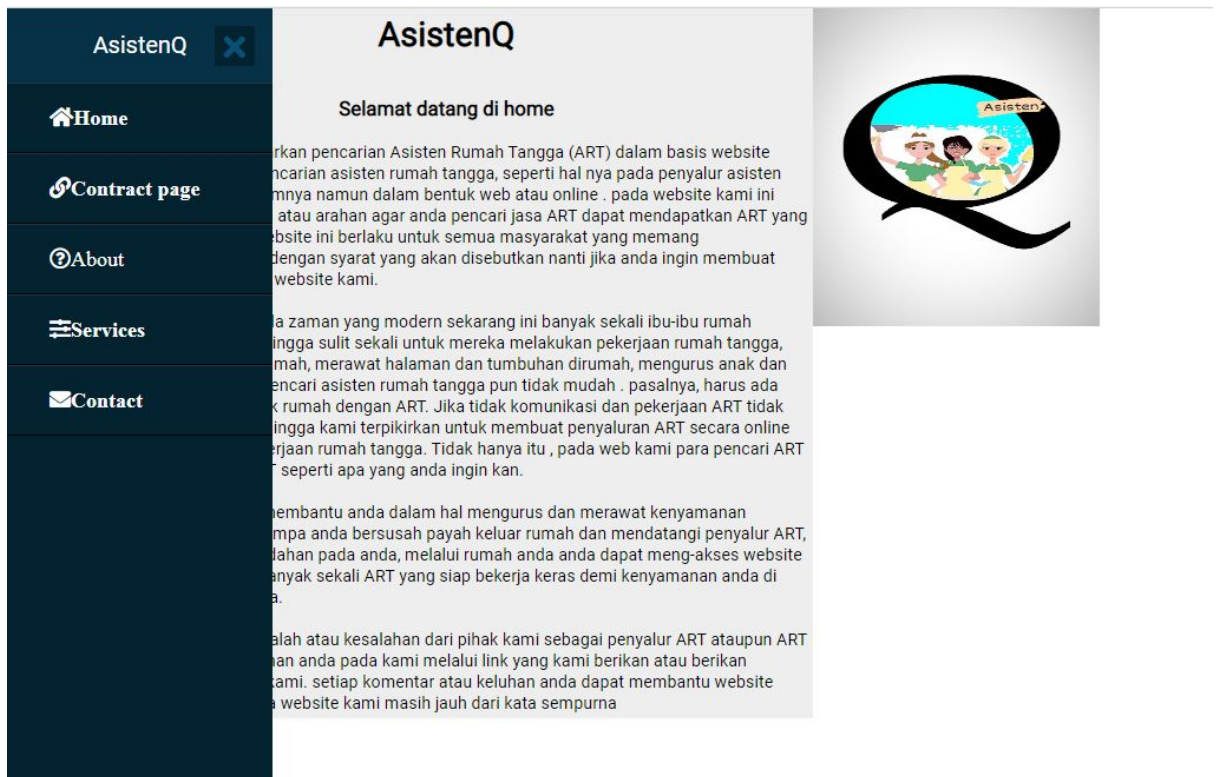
AsistenQ

Home

Contract page

About

Services

Contact

AsistenQ

Selamat datang di home

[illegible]rkan pencarian Asisten Rumah Tangga (ART) dalam basis website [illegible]ncarian asisten rumah tangga, seperti hal nya pada penyalur asisten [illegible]mnya namun dalam bentuk web atau online . pada website kami ini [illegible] atau arahan agar anda pencari jasa ART dapat mendapatkan ART yang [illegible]bsite ini berlaku untuk semua masyarakat yang memang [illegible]dengan syarat yang akan disebutkan nanti jika anda ingin membuat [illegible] website kami.

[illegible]a zaman yang modern sekarang ini banyak sekali ibu-ibu rumah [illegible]ingga sulit sekali untuk mereka melakukan pekerjaan rumah tangga, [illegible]mah, merawat halaman dan tumbuhan dirumah, mengurus anak dan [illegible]encari asisten rumah tangga pun tidak mudah . pasalnya, harus ada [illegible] rumah dengan ART. Jika tidak komunikasi dan pekerjaan ART tidak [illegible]ingga kami terpikirkan untuk membuat penyaluran ART secara online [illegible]rjaan rumah tangga. Tidak hanya itu , pada web kami para pencari ART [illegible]T seperti apa yang anda ingin kan.

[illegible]embantu anda dalam hal mengurus dan merawat kenyamanan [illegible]mpa anda bersusah payah keluar rumah dan mendatangi penyalur ART, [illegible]dahan pada anda, melalui rumah anda anda dapat meng-akses website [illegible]anyak sekali ART yang siap bekerja keras demi kenyamanan anda di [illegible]a.

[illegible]alah atau kesalahan dari pihak kami sebagai penyalur ART ataupun ART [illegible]an anda pada kami melalui link yang kami berikan atau berikan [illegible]kami. setiap komentar atau keluhan anda dapat membantu website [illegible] website kami masih jauh dari kata sempurna

Asisten